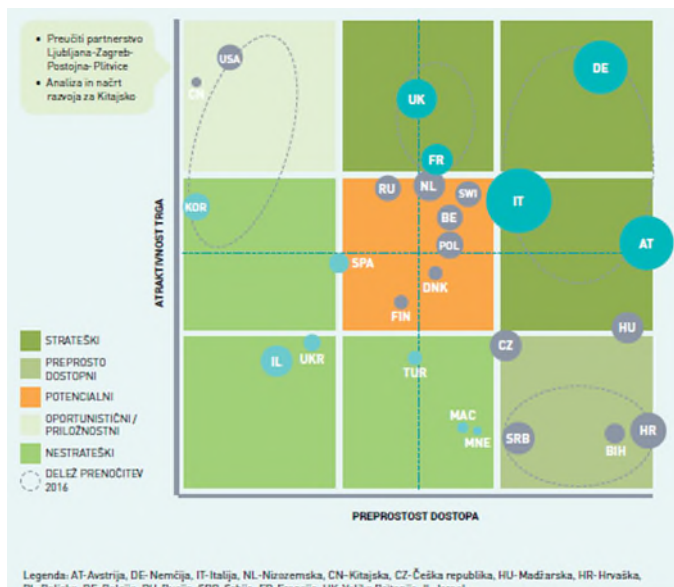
• Preučiti partnerstvo Ljubljana-Zagreb-Postojna-Plitvice
• Analiza in načrt razvoja za Kitajsko

USA
CN
KOR
UK
DE
FR
RU
NL
SWI
BE
IT
POL
AT
SPA
DNK
FIN
HU
IL
UKR
CZ
TUR
MAC
MNE
SRB
BIH
HR

ATRAKTIVNOST TRGA

PREPROSTOST DOSTOPA

STRATEŠKI
PREPROSTO DOSTOPNI
POTENCIALNI
OPORTUNISTIČNI / PRILOŽNOSTNI
NESTRATEŠKI
DELEŽ PRENOČITEV 2016

Legenda: AT-Avstrija, DE-Nemčija, IT-Italija, NL-Nizozemska, CN-Kitajska, CZ-Češka republika, HU-Madžarska, HR-Hrvaška, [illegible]